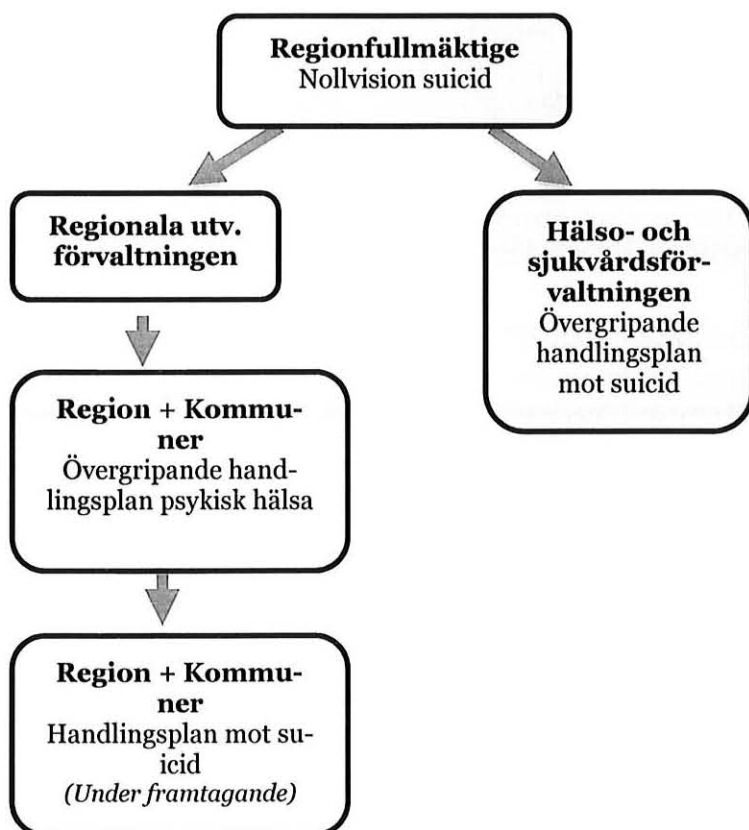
**Regionfullmäktige**
Nollvision suicid

**Regionala utv. förvaltningen**

**Hälso- och sjukvårdsförvaltningen**
Övergripande handlingsplan mot suicid

**Region + Kommuner**
Övergripande handlingsplan psykisk hälsa

**Region + Kommuner**
Handlingsplan mot suicid
*(Under framtagande)*